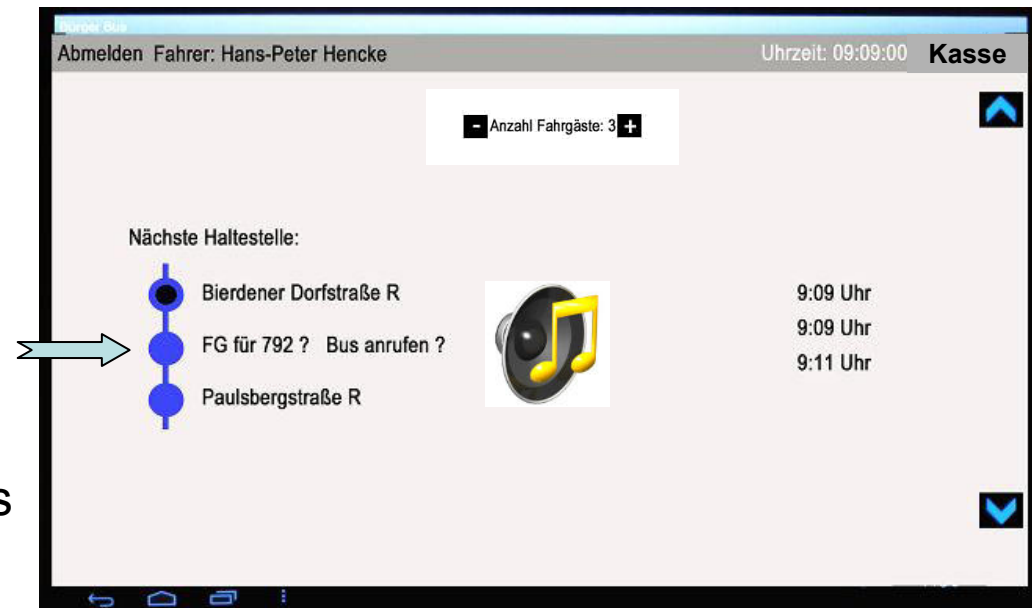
Bürger Bus

Abmelden Fahrer: Hans-Peter Hencke

Uhrzeit: 09:09:00 Kasse

- Anzahl Fahrgäste: 3 +

Nächste Haltestelle:

Bierdener Dorfstraße R 9:09 Uhr

FG für 792 ? Bus anrufen ? 9:09 Uhr

Paulsbergstraße R 9:11 Uhr

s